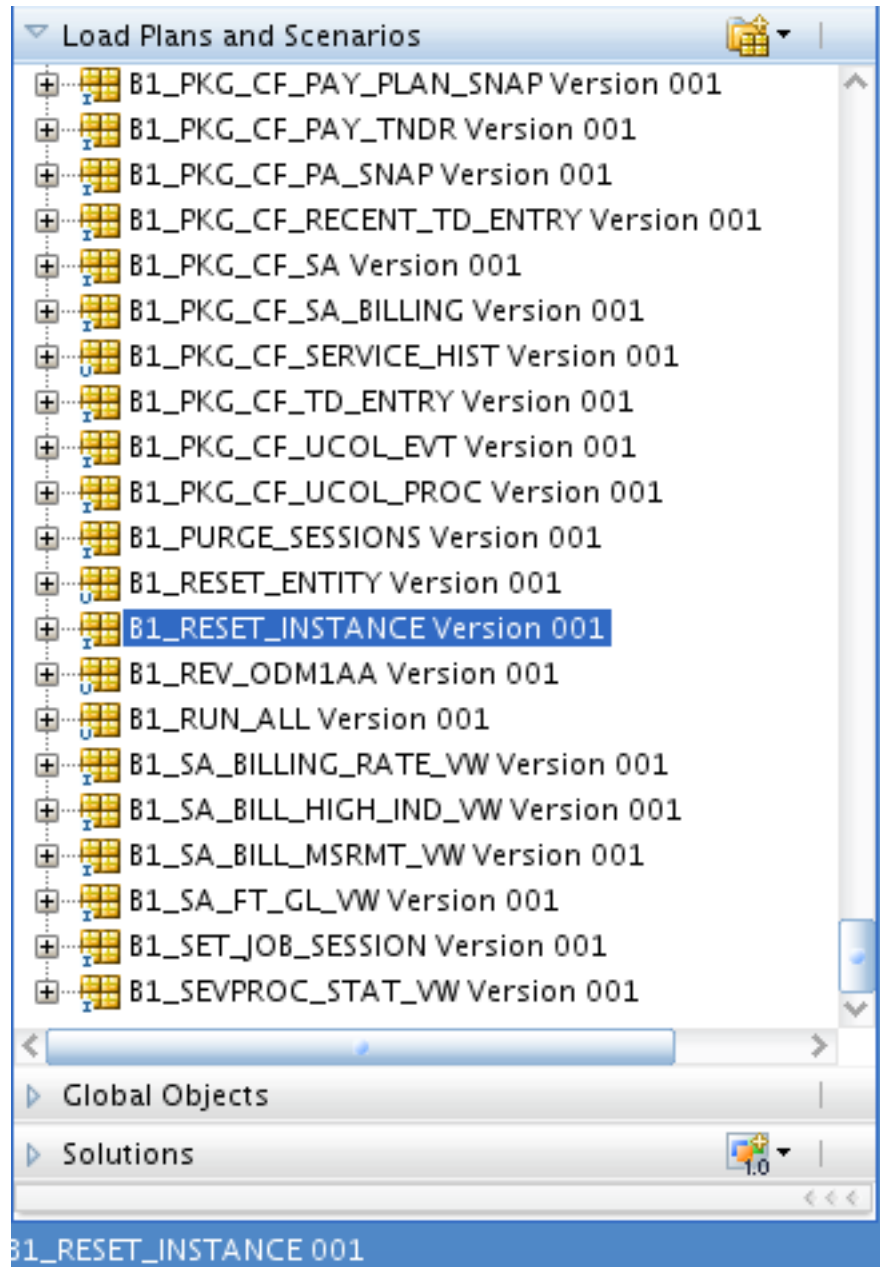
Load Plans and Scenarios

B1_PKG_CF_PAY_PLAN_SNAP Version 001
B1_PKG_CF_PAY_TNDR Version 001
B1_PKG_CF_PA_SNAP Version 001
B1_PKG_CF_RECENT_TD_ENTRY Version 001
B1_PKG_CF_SA Version 001
B1_PKG_CF_SA_BILLING Version 001
B1_PKG_CF_SERVICE_HIST Version 001
B1_PKG_CF_TD_ENTRY Version 001
B1_PKG_CF_UCOL_EVT Version 001
B1_PKG_CF_UCOL_PROC Version 001
B1_PURGE_SESSIONS Version 001
B1_RESET_ENTITY Version 001
B1_RESET_INSTANCE Version 001
B1_REV_ODM1AA Version 001
B1_RUN_ALL Version 001
B1_SA_BILLING_RATE_VW Version 001
B1_SA_BILL_HIGH_IND_VW Version 001
B1_SA_BILL_MSRMT_VW Version 001
B1_SA_FT_GL_VW Version 001
B1_SET_JOB_SESSION Version 001
B1_SEVPROC_STAT_VW Version 001

Global Objects

Solutions

1.0

31_RESET_INSTANCE 001